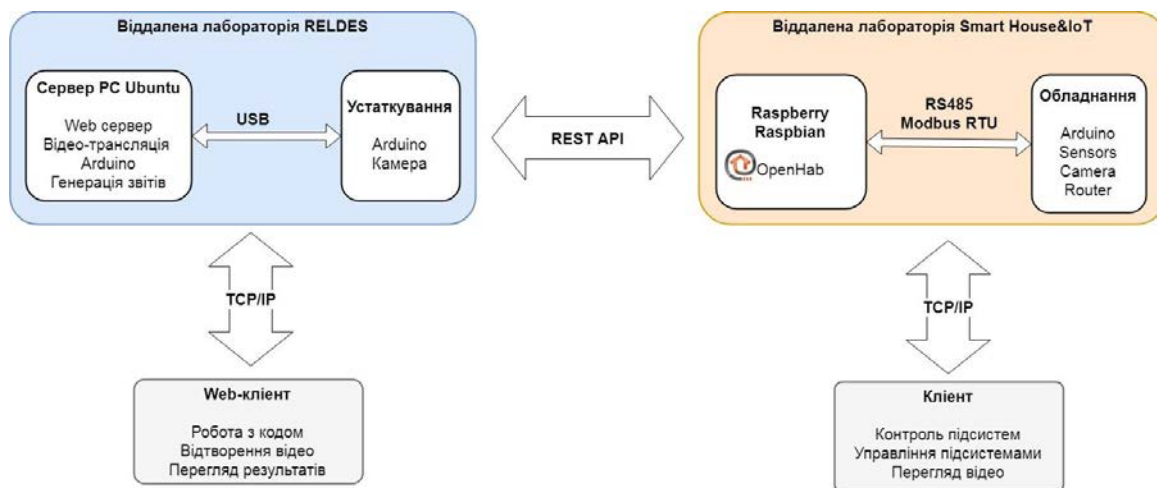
Віддалена лабораторія RELDES

Сервер PC Ubuntu

Web сервер
Відео-трансляція
Arduino
Генерація звітів

USB

Устаткування

Arduino
Камера

REST API

Віддалена лабораторія Smart House&IoT

Raspberry
Raspbian

OpenHab

RS485
Modbus RTU

Обладнання

Arduino
Sensors
Camera
Router

TCP/IP

Web-клієнт

Робота з кодом
Відтворення відео
Перегляд результатів

TCP/IP

Клієнт

Контроль підсистем
Управління підсистемами
Перегляд відео